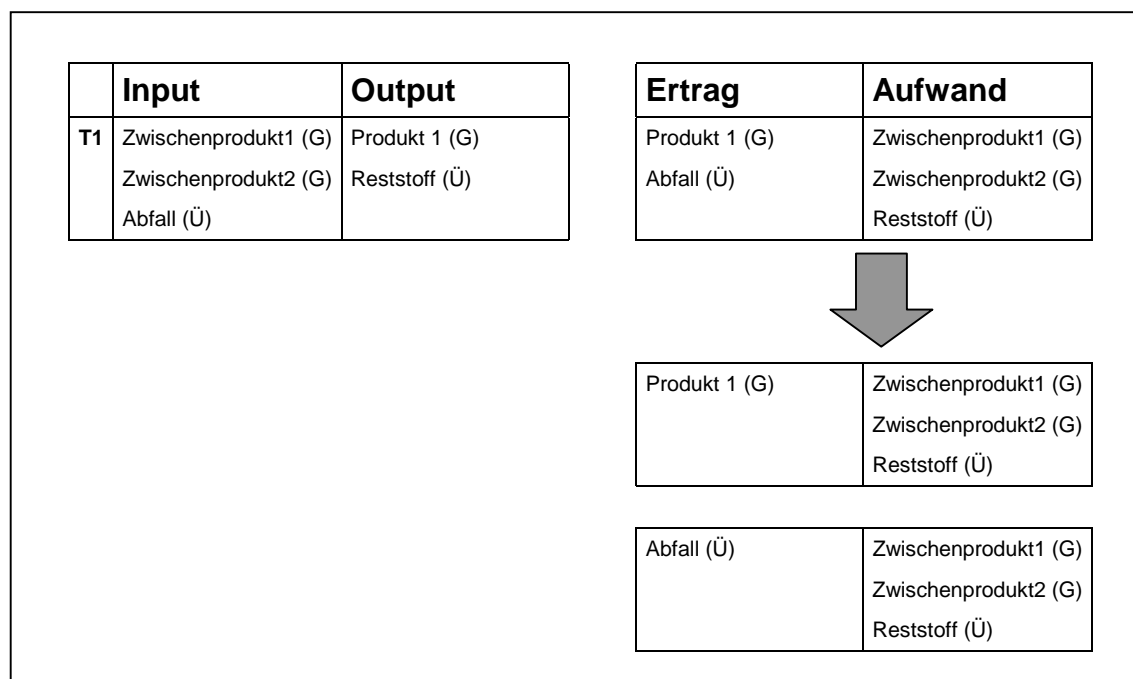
| | Input | Output |
|---|---|---|
| T1 | Zwischenprodukt1 (G)<br>Zwischenprodukt2 (G)<br>Abfall (Ü) | Produkt 1 (G)<br>Reststoff (Ü) |

| Ertrag | Aufwand |
|---|---|
| Produkt 1 (G)<br>Abfall (Ü) | Zwischenprodukt1 (G)<br>Zwischenprodukt2 (G)<br>Reststoff (Ü) |

| | |
|---|---|
| Produkt 1 (G) | Zwischenprodukt1 (G)<br>Zwischenprodukt2 (G)<br>Reststoff (Ü) |

| | |
|---|---|
| Abfall (Ü) | Zwischenprodukt1 (G)<br>Zwischenprodukt2 (G)<br>Reststoff (Ü) |